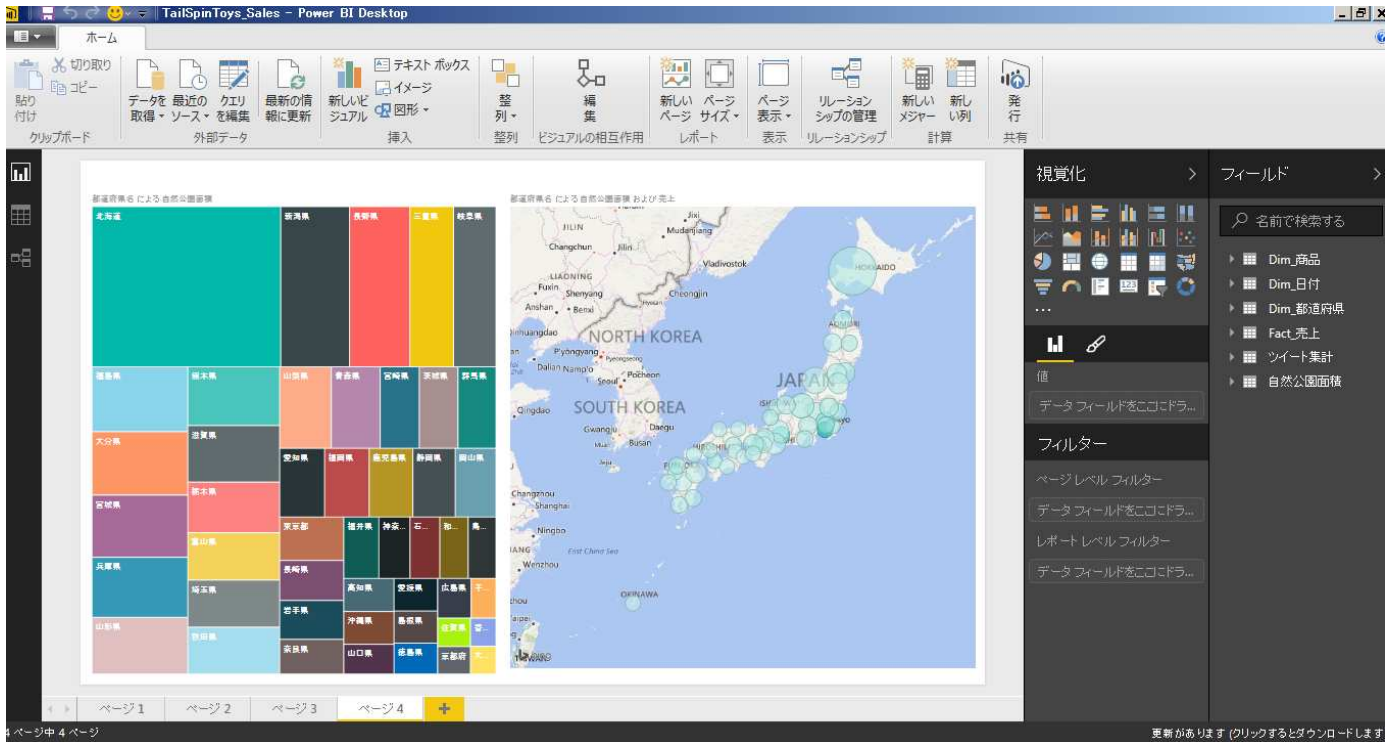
TailSpinToys_Sales - Power BI Desktop

ホーム

貼り付け
切り取り
コピー
クリップボード

データを取得
最近のソース
クエリを編集
外部データ

最新の情報に更新

新しいビジュアル
テキスト ボックス
イメージ
図形
挿入

整列
整列

編集
ビジュアルの相互作用

新しいページ
ページサイズ
レポート

ページ表示
表示

リレーションシップの管理
リレーションシップ

新しいメジャー
新しい列
計算

発行
共有

都道府県名 による 自然公園面積

北海道 新潟県 長野県 三重県 岐阜県
福島県 熊本県 山梨県 青森県 宮崎県 茨城県 群馬県
大分県 滋賀県 愛知県 福岡県 鹿児島県 静岡県 岡山県
宮城県 栃木県
富山県 東京都 福井県 神奈... 石... 和... 鳥...
兵庫県 長崎県
埼玉県 高知県 愛媛県 広島県
岩手県 沖縄県 島根県 佐賀県
山形県 秋田県 奈良県 山口県 徳島県 京都府

都道府県名 による 自然公園面積 および 売上

Jixi
JILIN
Mudanjiang
Changchun
Jilin
Vladivostok
LIAONING
Fuxin
Shenyang
Cheongjin
Anshan
Benxi
NORTH KOREA
Huangdao
Pyongyang
Dalian
Nampo
Pocheon
Seoul
JAPAN
HOKKAIDO
AOMORI
Qingdao
SOUTH KOREA
Gwangju
Daegu
Busan
Changzhou
Ningbo
East China Sea
Wenzhou
OKINAWA
zhou

視覚化
...
値
データ フィールドをここにドラ...
フィルター
ページ レベル フィルター
データ フィールドをここにドラ...
レポート レベル フィルター
データ フィールドをここにドラ...

フィールド
名前で検索する
Dim_商品
Dim_日付
Dim_都道府県
Fact_売上
ツイート集計
自然公園面積

ページ 1
ページ 2
ページ 3
ページ 4

4 ページ中 4 ページ
更新があります (クリックするとダウンロードします